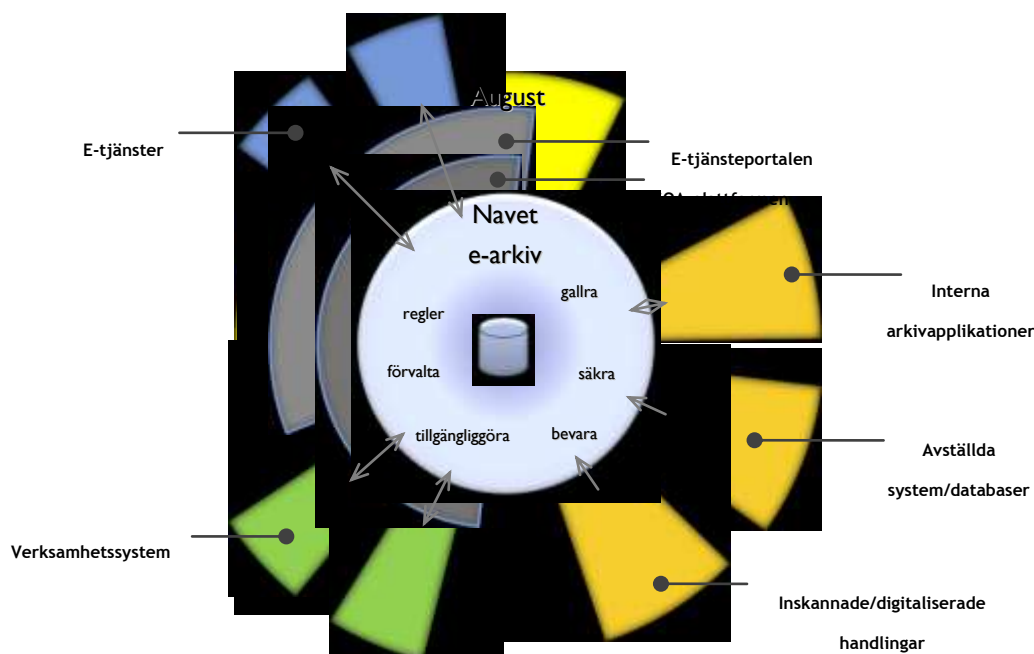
August

E-tjänster

E-tjänsteportalen

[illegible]

Navet

e-arkiv

regler

gallra

förvalta

säkra

tillgängliggöra

bevara

Interna

arkivapplikationer

Avställda

system/databaser

Verksamhetssystem

Inskannade/digitaliserade

handlingar